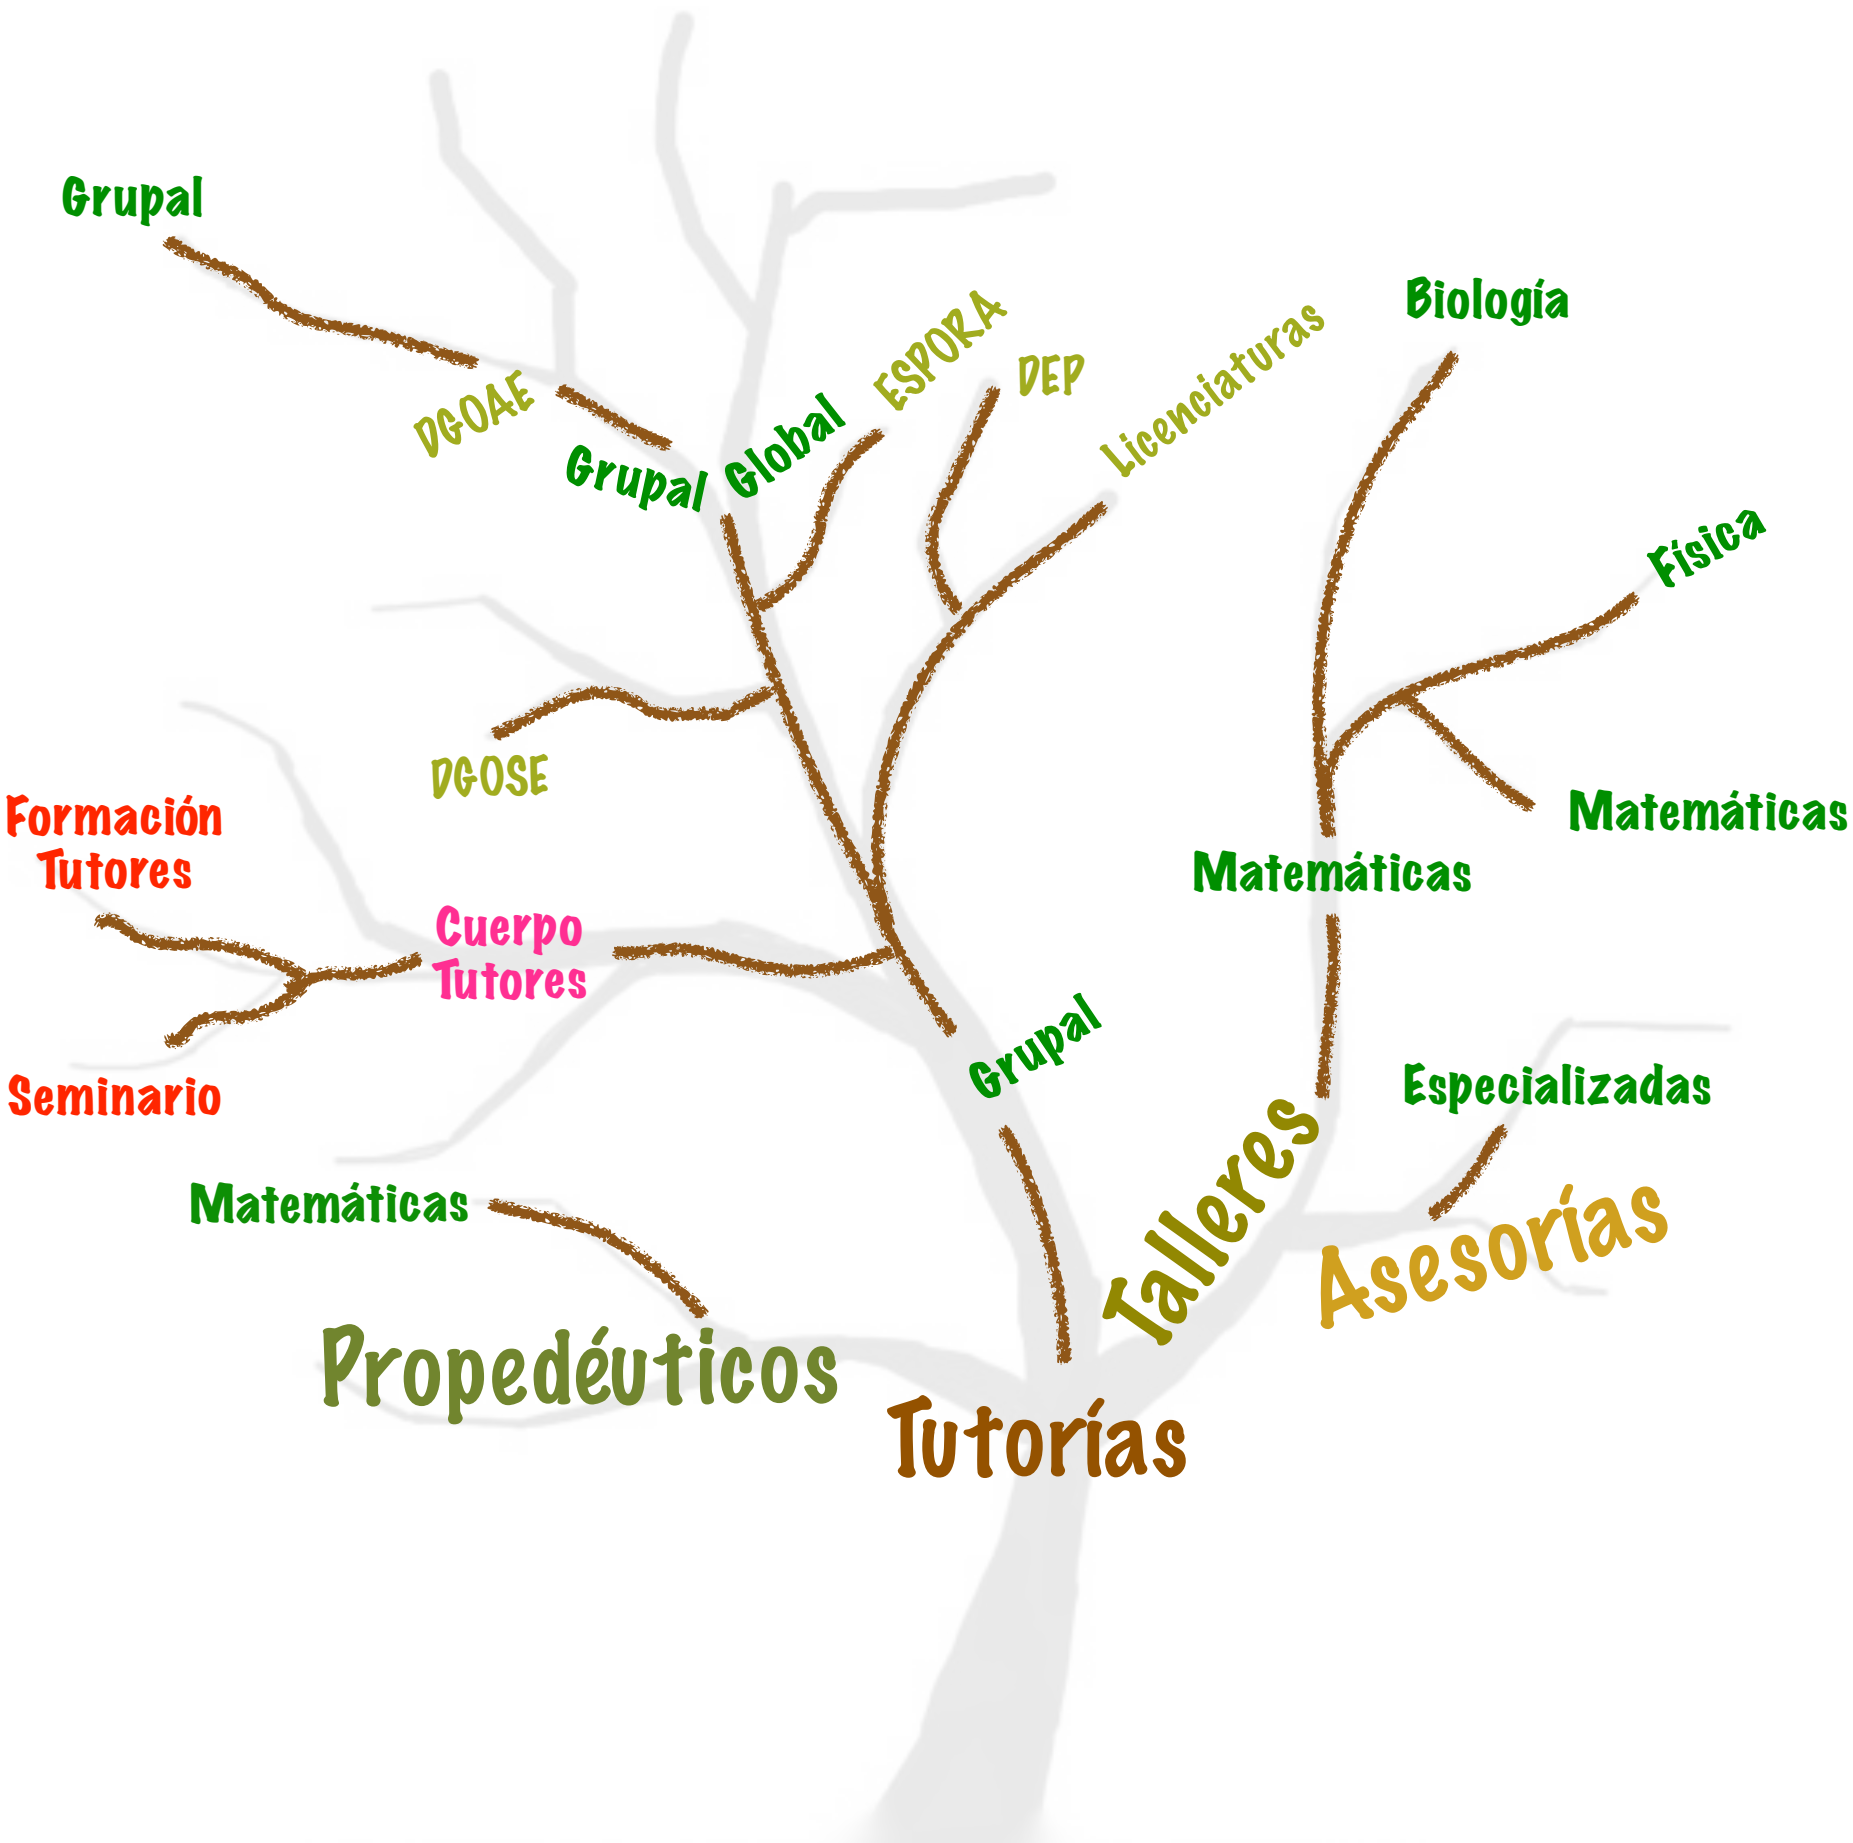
Grupal

DGOAE

Grupal

Global

ESPORA

DEP

Licenciaturas

Biología

Física

Matemáticas

Matemáticas

DGOSE

Formación Tutores

Cuerpo Tutores

Seminario

Grupal

Especializadas

Matemáticas

Talleres

Asesorías

Propedéuticos

Tutorías